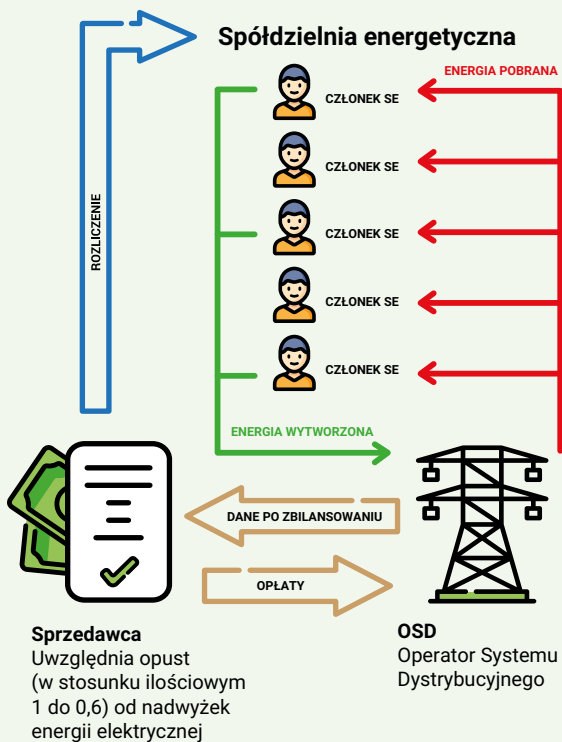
Spółdzielnia energetyczna

ROZLICZENIE

ENERGIA POBRANA

CZŁONEK SE

CZŁONEK SE

CZŁONEK SE

CZŁONEK SE

CZŁONEK SE

ENERGIA WYTWORZONA

DANE PO ZBILANSOWANIU

OPŁATY

Sprzedawca
Uwzględnia opust (w stosunku ilościowym 1 do 0,6) od nadwyżek energii elektrycznej

OSD
Operator Systemu Dystrybucyjnego